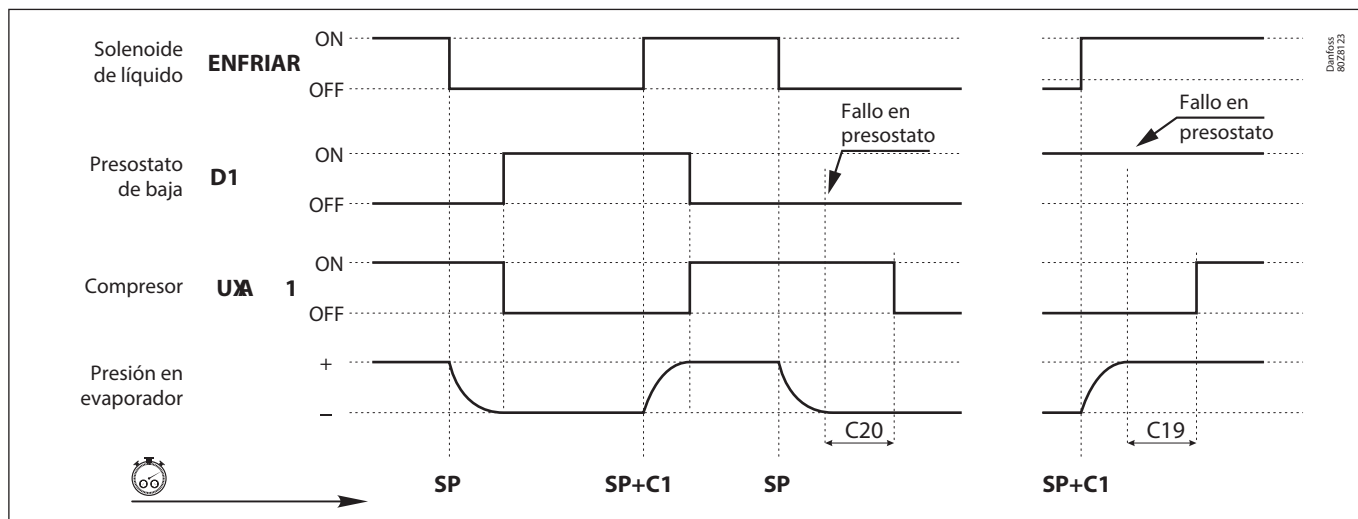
Solenoide de líquido ENFRIAR
ON
OFF

Presostato de baja D1
ON
OFF

Compresor UXA 1
ON
OFF

Presión en evaporador
+
–

Fallo en presostato

Fallo en presostato

C20

C19

SP
SP+C1
SP
SP+C1

Danfoss 80Z8123